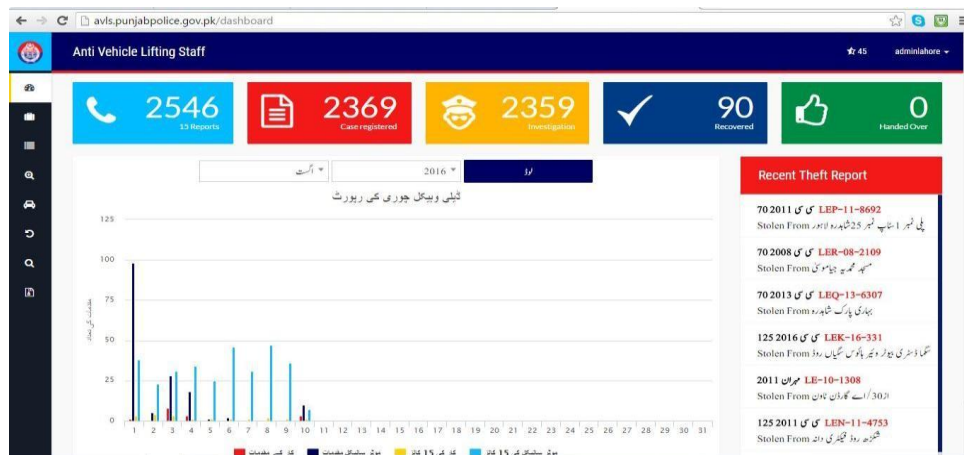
avls.punjabpolice.gov.pk/dashboard

Anti Vehicle Lifting Staff

45 adminlahore

2546
15 Reports

2369
Case registered

2359
Investigation

90
Recovered

0
Handed Over

اگست 2016 لوڈ

ڈیلی وہیکل چوری کی رپورٹ

125
100
75
50
25
0

1 2 3 4 5 6 7 8 9 10 11 12 13 14 15 16 17 18 19 20 21 22 23 24 25 26 27 28 29 30 31

Recent Theft Report

70 2011 سی ڈی LEP-11-8692
پلی نمبر 1 سٹاپ نمبر 25 شاہدرہ لاہور

70 2008 سی ڈی LER-08-2109
Stolen From مسجد محمدیہ بھیامو کی

70 2013 سی ڈی LEQ-13-6307
Stolen From بہاری پارک شاہدرہ

125 2016 سی ڈی LEK-16-331
Stolen From سگما ڈسٹری بیوٹر ویئر ہاؤس سگیاں روڈ

2011 مہران LE-10-1308
Stolen From 30/اے گارڈن ٹاؤن

125 2011 سی ڈی LEN-11-4753
Stolen From شہزادہ روڈ فیکٹری ڈانڈ